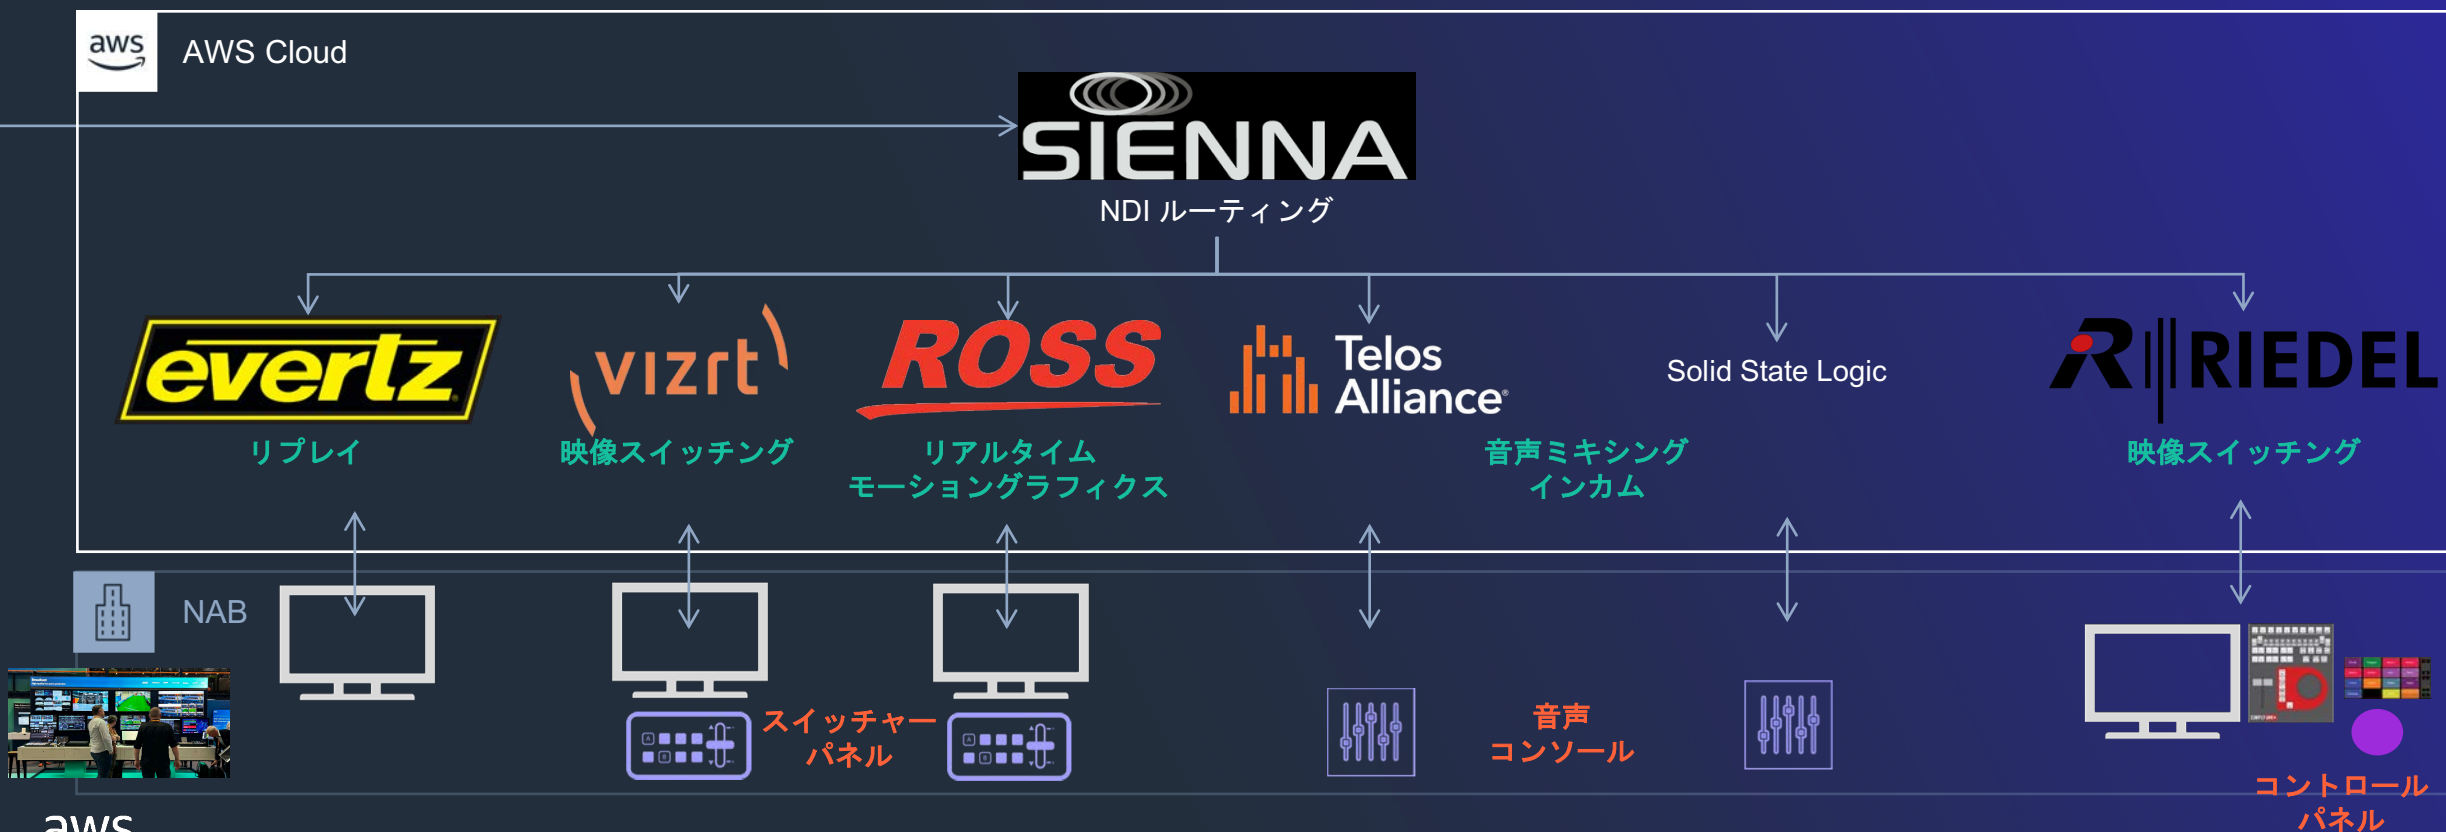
aws

AWS Cloud

SIENNA

NDI ルーティング

evertz

リプレイ

vizrt

映像スイッチング

ROSS

リアルタイム
モーショングラフィクス

Telos Alliance

Solid State Logic

音声ミキシング
インカム

RIEDEL

映像スイッチング

NAB

スイッチャー
パネル

音声
コンソール

コントロール
パネル

aws